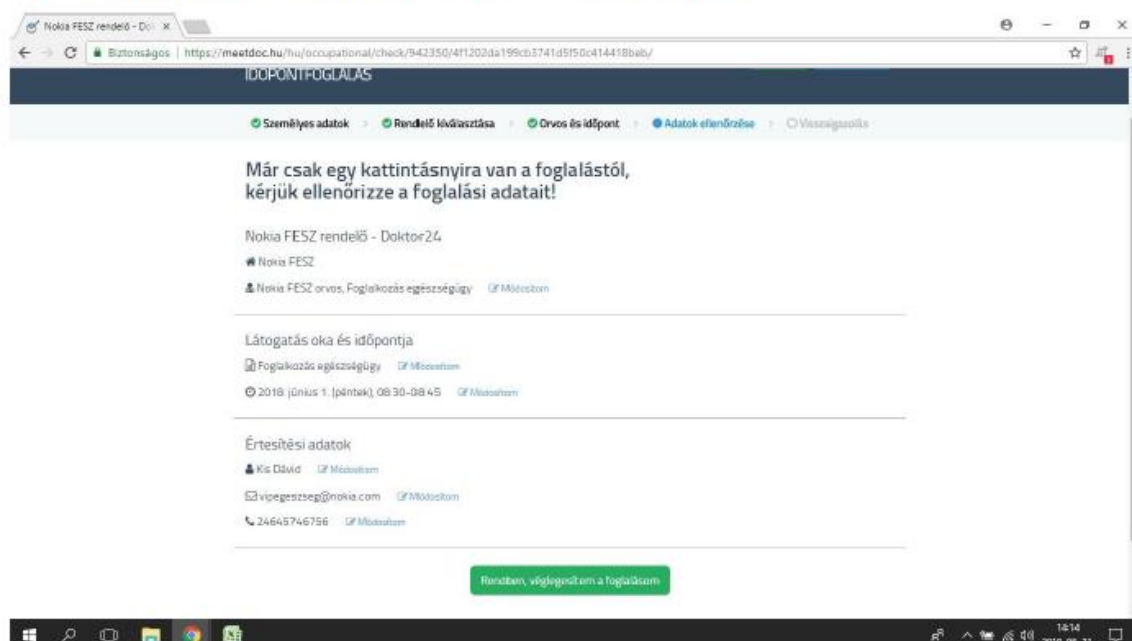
Nokia FESZ rendelő - Do ×

Biztonságos | https://meetdoc.hu/hu/occupational/check/942350/4f1202da199cb3741d5f50c414418bab/

IDŐPONTFOGLALÁS

Személyes adatok › Rendelő kiválasztása › Orvos és időpont › Adatok ellenőrzése › Visszaigazolás

Már csak egy kattintásnyira van a foglalástól, kérjük ellenőrizze a foglalási adatait!

Nokia FESZ rendelő - Doktor24

Nokia FESZ

Nokia FESZ orvos, Foglalkozás egészségügy Módosítom

Látogatás oka és időpontja

Foglalkozás egészségügy Módosítom

2018. június 1. (péntek), 08:30-08:45 Módosítom

Értesítési adatok

Kis Dávid Módosítom

vipegeszseg@nokia.com Módosítom

24645746756 Módosítom

Rendben, véglegesítem a foglalásom

14:14
2018-05-31